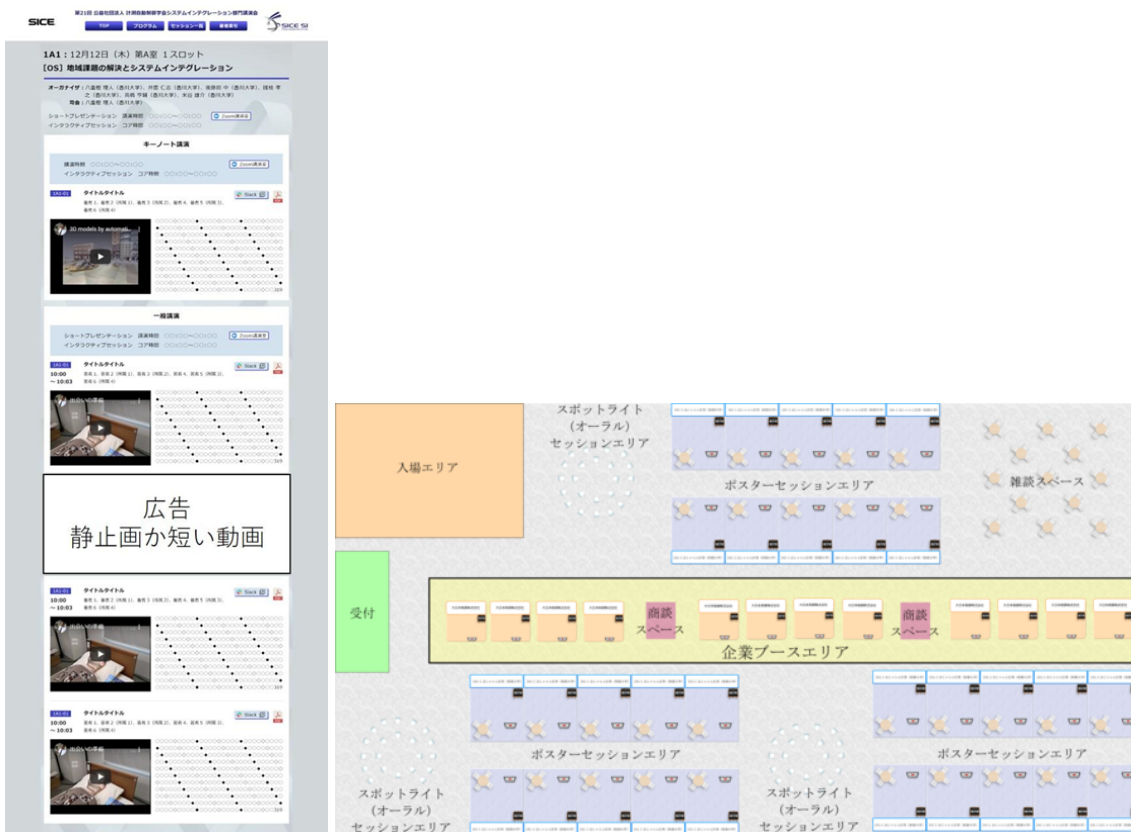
SICE

第21回 公益社団法人 計測自動制御学会システムインテグレーション部門講演会

TOP プログラム セッション一覧 著者索引

SICE SI

1A1：12月12日（木）第A室 1スロット

[OS] 地域課題の解決とシステムインテグレーション

オーガナイザ：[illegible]
司会：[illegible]

ショートプレゼンテーション 講演時間 ○○:○○〜○○:○○ Zoom講演会
インタラクティブセッション コア時間 ○○:○○〜○○:○○

キーノート講演

講演時間 ○○:○○〜○○:○○ Zoom講演会
インタラクティブセッション コア時間 ○○:○○〜○○:○○

1A1-01 タイトルタイトル Slack
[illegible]

3D models by automati...

一般講演

ショートプレゼンテーション 講演時間 ○○:○○〜○○:○○ Zoom講演会
インタラクティブセッション コア時間 ○○:○○〜○○:○○

1A1-01 タイトルタイトル Slack
10:00 〜10:03
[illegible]

広告
静止画か短い動画

1A1-01 タイトルタイトル Slack
10:00 〜10:03
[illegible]

1A1-01 タイトルタイトル Slack
10:00 〜10:03
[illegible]

入場エリア

スポットライト (オーラル) セッションエリア

ポスターセッションエリア

雑談スペース

受付

商談スペース

商談スペース

企業ブースエリア

ポスターセッションエリア

ポスターセッションエリア

スポットライト (オーラル) セッションエリア

スポットライト (オーラル) セッションエリア